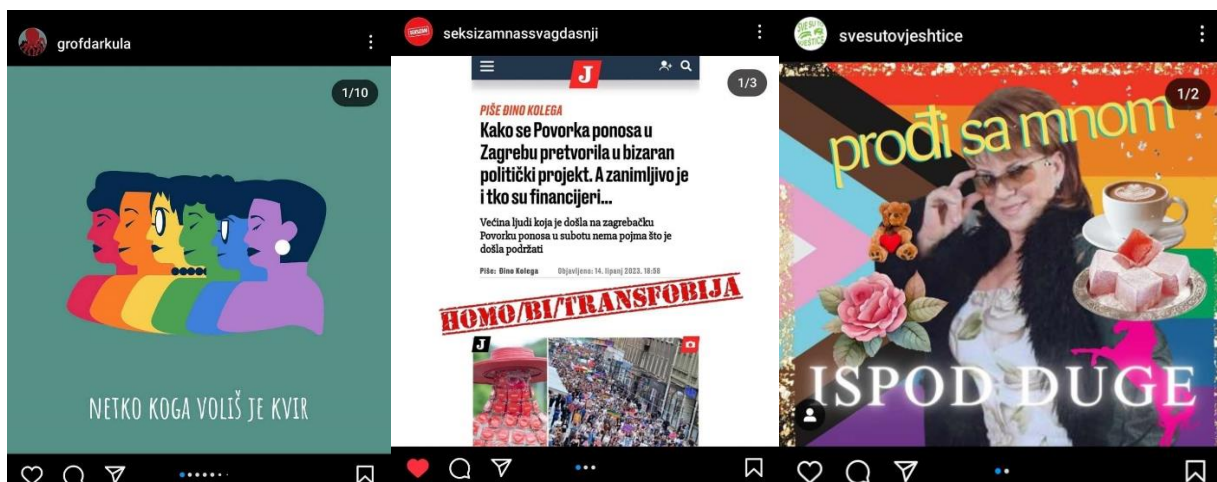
grofdarkula

1/10

NETKO KOGA VOLIŠ JE KVIR

seksizamnassvagdasnji

J

1/3

PIŠE DINO KOLEGA

Kako se Povorka ponosa u Zagrebu pretvorila u bizaran politički projekt. A zanimljivo je i tko su financijeri...

Većina ljudi koja je došla na zagrebačku Povorku ponosa u subotu nema pojma što je došla podržati

Piše: Dino Kolega Objavljeno: 14. lipanj 2023. 18:58

HOMO/BI/TRANSFOBIJA

J

svesutovjeshtice

1/2

prođi sa mnom

ISPOD DUGE